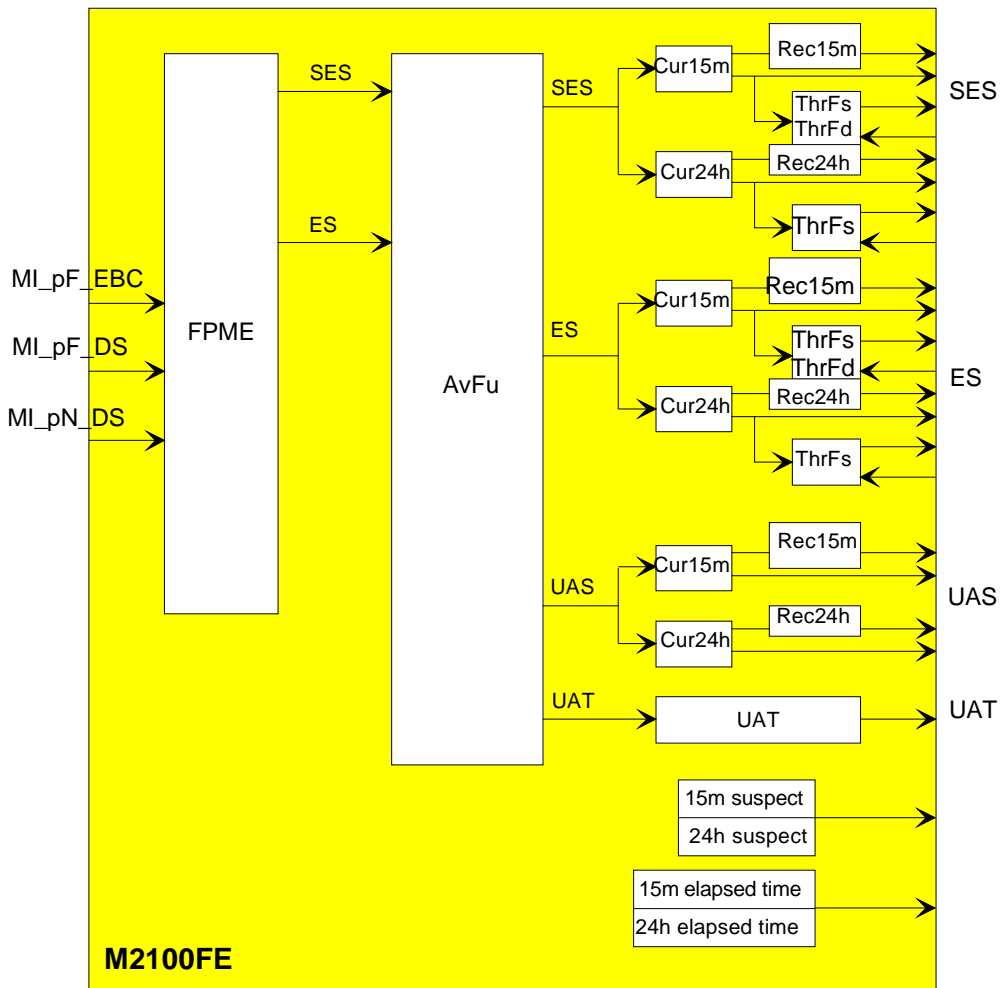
MI_pF_EBC
MI_pF_DS
MI_pN_DS

FPME

SES
ES

AvFu

SES
Cur15m
Rec15m
ThrFs
ThrFd
Cur24h
Rec24h
ThrFs
SES

ES
Cur15m
Rec15m
ThrFs
ThrFd
Cur24h
Rec24h
ThrFs
ES

UAS
Cur15m
Rec15m
Cur24h
Rec24h
UAS

UAT
UAT
UAT

15m suspect
24h suspect

15m elapsed time
24h elapsed time

M2100FE